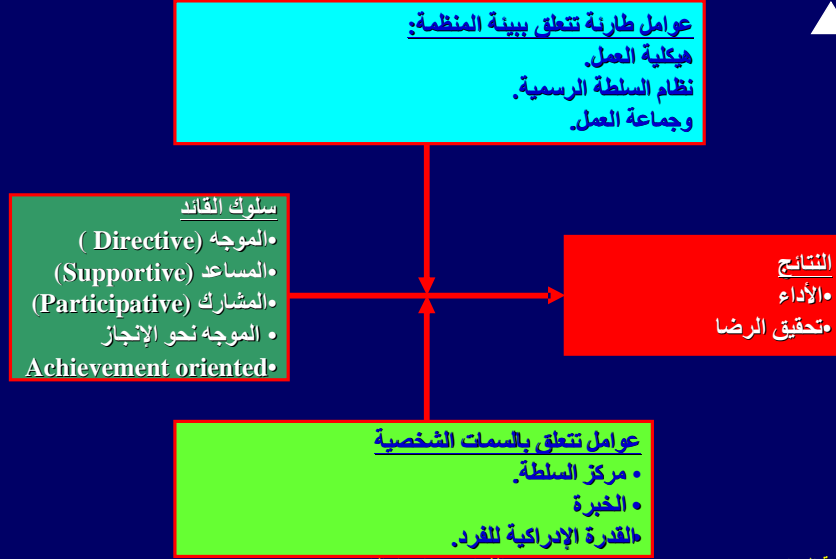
عوامل طارئة تتعلق ببيئة المنظمة:
هيكلية العمل.
نظام السلطة الرسمية.
وجماعة العمل.

سلوك القائد
•الموجه (Directive )
•المساعد (Supportive)
•المشارك (Participative)
• الموجه نحو الإنجاز
Achievement oriented•

النتائج
•الأداء
•تحقيق الرضا

عوامل تتعلق بالسمات الشخصية
• مركز السلطة.
• الخبرة
•القدرة الإدراكية للفرد.